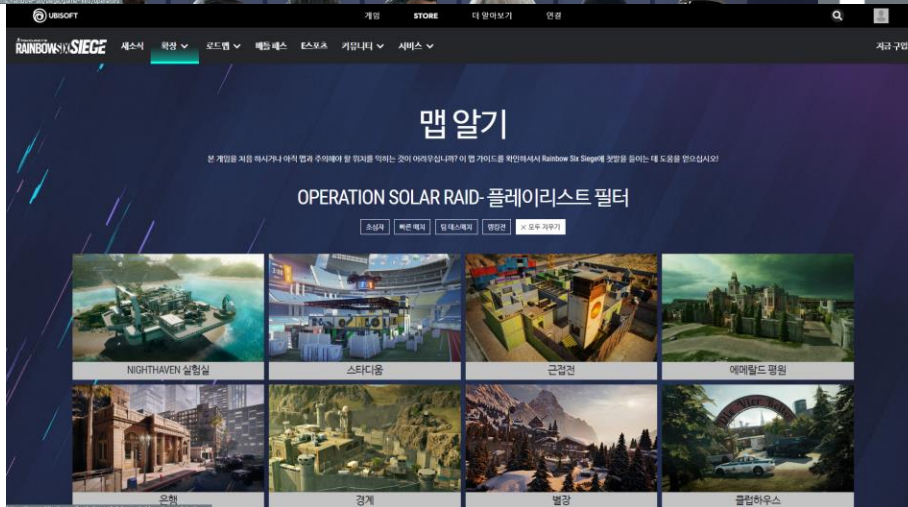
UBISOFT

게임 STORE 더 알아보기 연결

RAINBOW SIX SIEGE 새소식 확장 로드맵 배틀패스 E스포츠 커뮤니티 서비스 지금 구입

맵 알기

본 게임을 처음 하시거나 아직 맵과 주의해야 할 위치를 익히는 것이 어려우십니까? 이 맵 가이드를 확인하셔서 Rainbow Six Siege에 첫발을 들이는 데 도움을 얻으십시오!

OPERATION SOLAR RAID- 플레이리스트 필터

초심자 빠른 매치 팀 데스매치 랭킹전 × 모두 지우기

NIGHTHAVEN 실험실

스타디움

근접전

에메랄드 평원

은행

경계

별장

클럽하우스